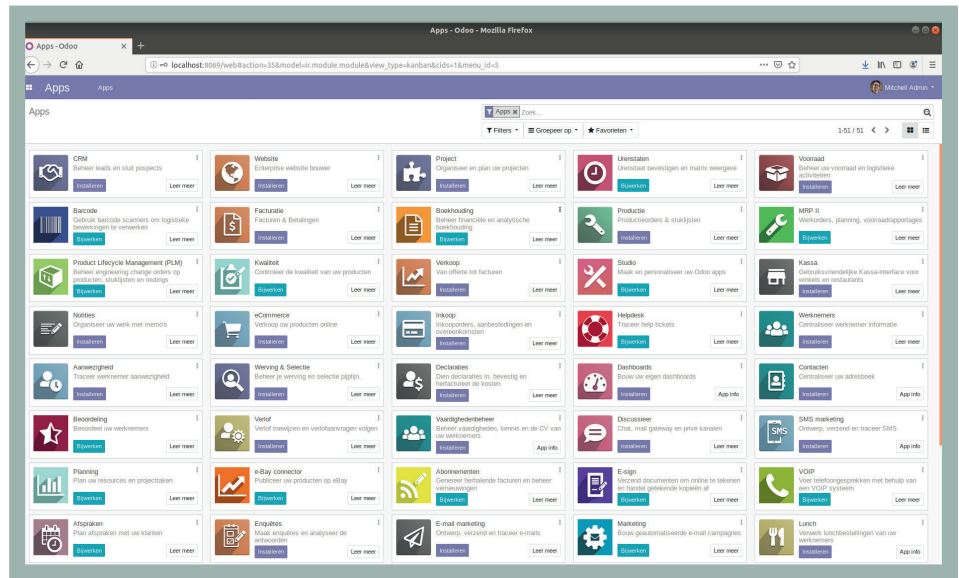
Apps - Odoo - Mozilla Firefox

Apps - Odoo ×

localhost:8069/web#action=35&model=ir.module.module&view_type=kanban&cids=1&menu_id=5

Apps Apps Mitchell Admin

Apps

Apps × Zoek...

Filters Groepeer op Favorieten 1-51 / 51

CRM
Beheer leads en sluit prospects
Installeren Leer meer

Website
Enterprise website bouwer
Installeren Leer meer

Project
Organiseer en plan uw projecten
Installeren Leer meer

Urenstaten
Urenstaat bevestigen en matrix weergave
Bijwerken Leer meer

Voorraad
Beheer uw voorraad en logistieke activiteiten
Installeren Leer meer

Barcode
Gebruik barcode scanners om logistieke bewerkingen te verwerken
Bijwerken Leer meer

Facturatie
Facturen & Betalingen
Installeren Leer meer

Boekhouding
Beheer financiële en analytische boekhouding
Bijwerken Leer meer

Productie
Productieorders & stuklijsten
Installeren Leer meer

MRP II
Werkorders, planning, voorraadrapportages
Bijwerken Leer meer

Product Lifecycle Management (PLM)
Beheer engineering change orders op producten, stuklijsten en routings
Bijwerken Leer meer

Kwaliteit
Controleer de kwaliteit van uw producten
Bijwerken Leer meer

Verkoop
Van offerte tot facturen
Installeren Leer meer

Studio
Maak en personaliseer uw Odoo apps
Bijwerken Leer meer

Kassa
Gebruiksvriendelijke Kassa-interface voor winkels en restaurants
Installeren Leer meer

Notities
Organiseer uw werk met memo's
Installeren Leer meer

eCommerce
Verkoop uw producten online
Installeren Leer meer

Inkoop
Inkooporders, aanbestedingen en overeenkomsten
Installeren Leer meer

Helpdesk
Traceer help tickets
Bijwerken Leer meer

Werknemers
Centraliseer werknemer informatie
Installeren Leer meer

Aanwezigheid
Traceer werknemer aanwezigheid
Installeren Leer meer

Werving & Selectie
Beheer je werving en selectie pijplijn.
Installeren Leer meer

Declaraties
Dien declaraties in, bevestig en herfactureer de kosten
Installeren Leer meer

Dashboards
Bouw uw eigen dashboards
Installeren App info

Contacten
Centraliseer uw adresboek
Installeren App info

Beoordeling
Beoordeel uw werknemers
Bijwerken Leer meer

Verlof
Verlof toewijzen en verlofaanvragen volgen
Installeren Leer meer

Vaardighedenbeheer
Beheer vaardigheden, kennis en de CV van uw werknemers
Installeren App info

Discussieer
Chat, mail gateway en privé kanalen
Installeren Leer meer

SMS marketing
Ontwerp, verzend en traceer SMS
Installeren App info

Planning
Plan uw resources en projecttaken
Bijwerken Leer meer

e-Bay connector
Publiceer uw producten op eBay
Bijwerken Leer meer

Abonnementen
Genereer herhalende facturen en beheer verniewingen
Bijwerken Leer meer

E-sign
Verzend documenten om online te tekenen en handel getekende kopieën af
Bijwerken Leer meer

VOIP
Voer telefoongesprekken met behulp van een VOIP systeem
Bijwerken Leer meer

Afspraken
Plan afspraken met uw klanten
Bijwerken Leer meer

Enquêtes
Maak enquêtes en analyseer de antwoorden
Installeren Leer meer

E-mail marketing
Ontwerp, verzend en traceer e-mails
Installeren Leer meer

Marketing
Bouw geautomatiseerde e-mail campagnes
Bijwerken Leer meer

Lunch
Verwerk lunchbestellingen van uw werknemers
Installeren App info